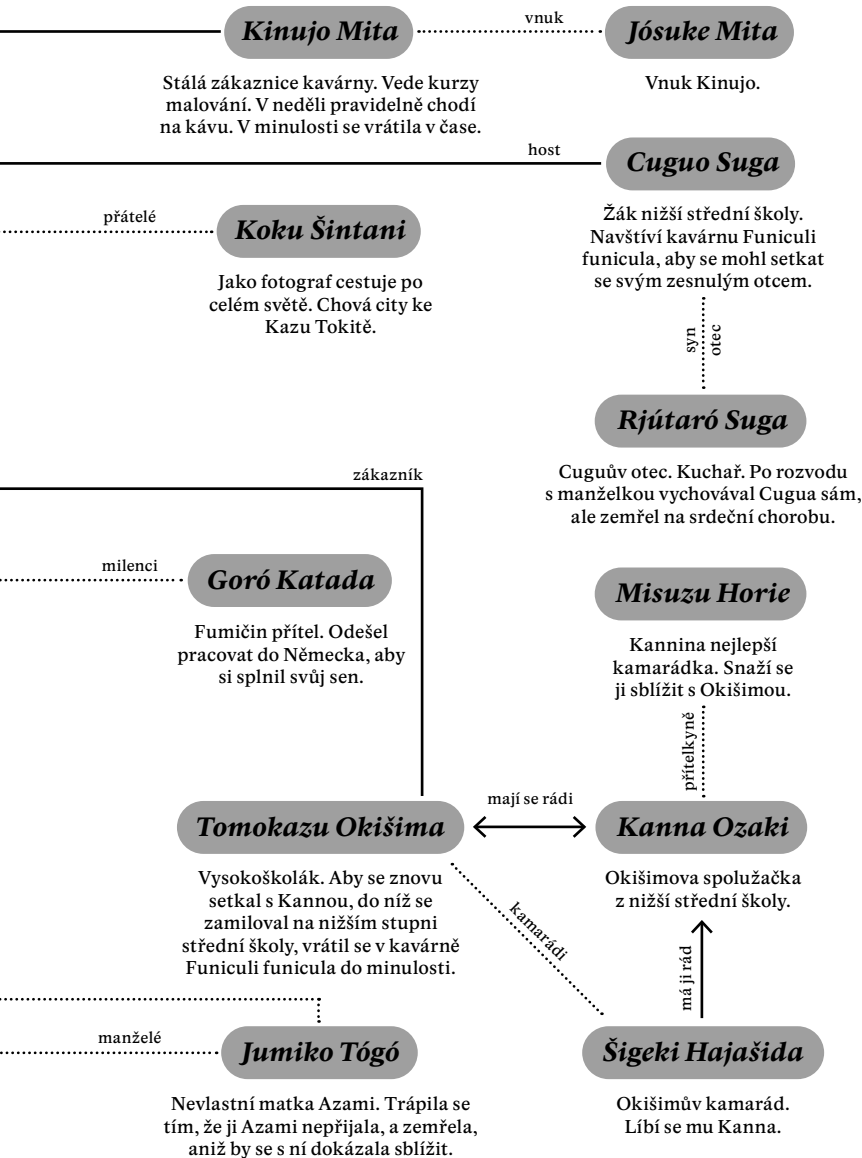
Kinujo Mita

vnuk

Jósuke Mita

Stálá zákaznice kavárny. Vede kurzy malování. V neděli pravidelně chodí na kávu. V minulosti se vrátila v čase.

Vnuk Kinujo.

host

Cuguo Suga

přátelé

Koku Šintani

Žák nižší střední školy. Navštíví kavárnu Funiculi funicula, aby se mohl setkat se svým zesnulým otcem.

Jako fotograf cestuje po celém světě. Chová city ke Kazu Tokitě.

syn

otec

Rjútaró Suga

zákazník

Cuguův otec. Kuchař. Po rozvodu s manželkou vychovával Cugua sám, ale zemřel na srdeční chorobu.

milenci

Goró Katada

Misuzu Horie

Fumičin přítel. Odešel pracovat do Německa, aby si splnil svůj sen.

Kannina nejlepší kamarádka. Snaží se ji sblížit s Okišimou.

přítelkyně

mají se rádi

Tomokazu Okišima

Kanna Ozaki

Vysokoškolák. Aby se znovu setkal s Kannou, do níž se zamiloval na nižším stupni střední školy, vrátil se v kavárně Funiculi funicula do minulosti.

kamarádi

Okišimova spolužačka z nižší střední školy.

má ji rád

manželé

Jumiko Tógó

Šigeki Hajašida

Nevlastní matka Azami. Trápila se tím, že ji Azami nepřijala, a zemřela, aniž by se s ní dokázala sblížit.

Okišimův kamarád. Líbí se mu Kanna.